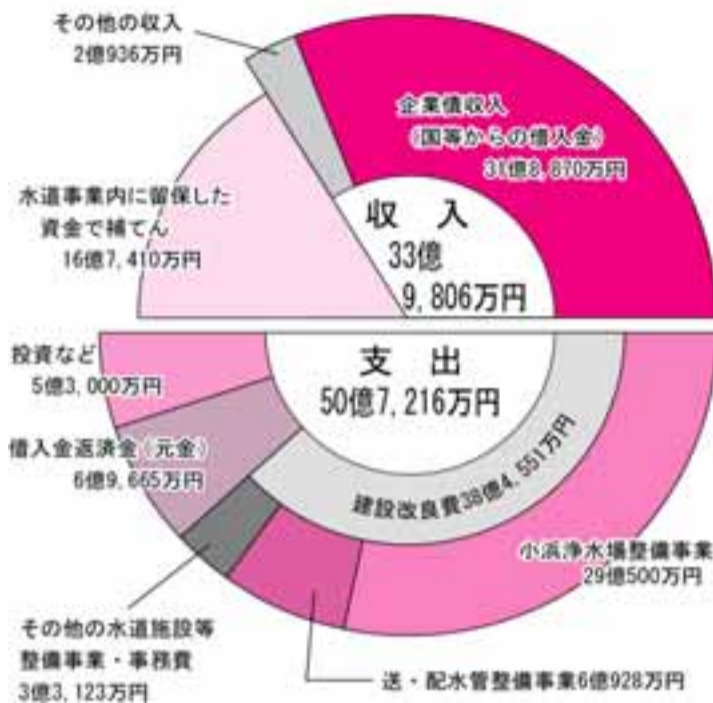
その他の収入
2億936万円

企業債収入
（国等からの借入金）
31億8,870万円

水道事業内に留保した
資金で補てん
16億7,410万円

収　入
33億
9,806万円

支　出
50億7,216万円

投資など
5億3,000万円

借入金返済金（元金）
6億9,665万円

建設改良費38億4,551万円

小浜浄水場整備事業
29億500万円

その他の水道施設等
整備事業・事務費
3億3,123万円

送・配水管整備事業6億928万円